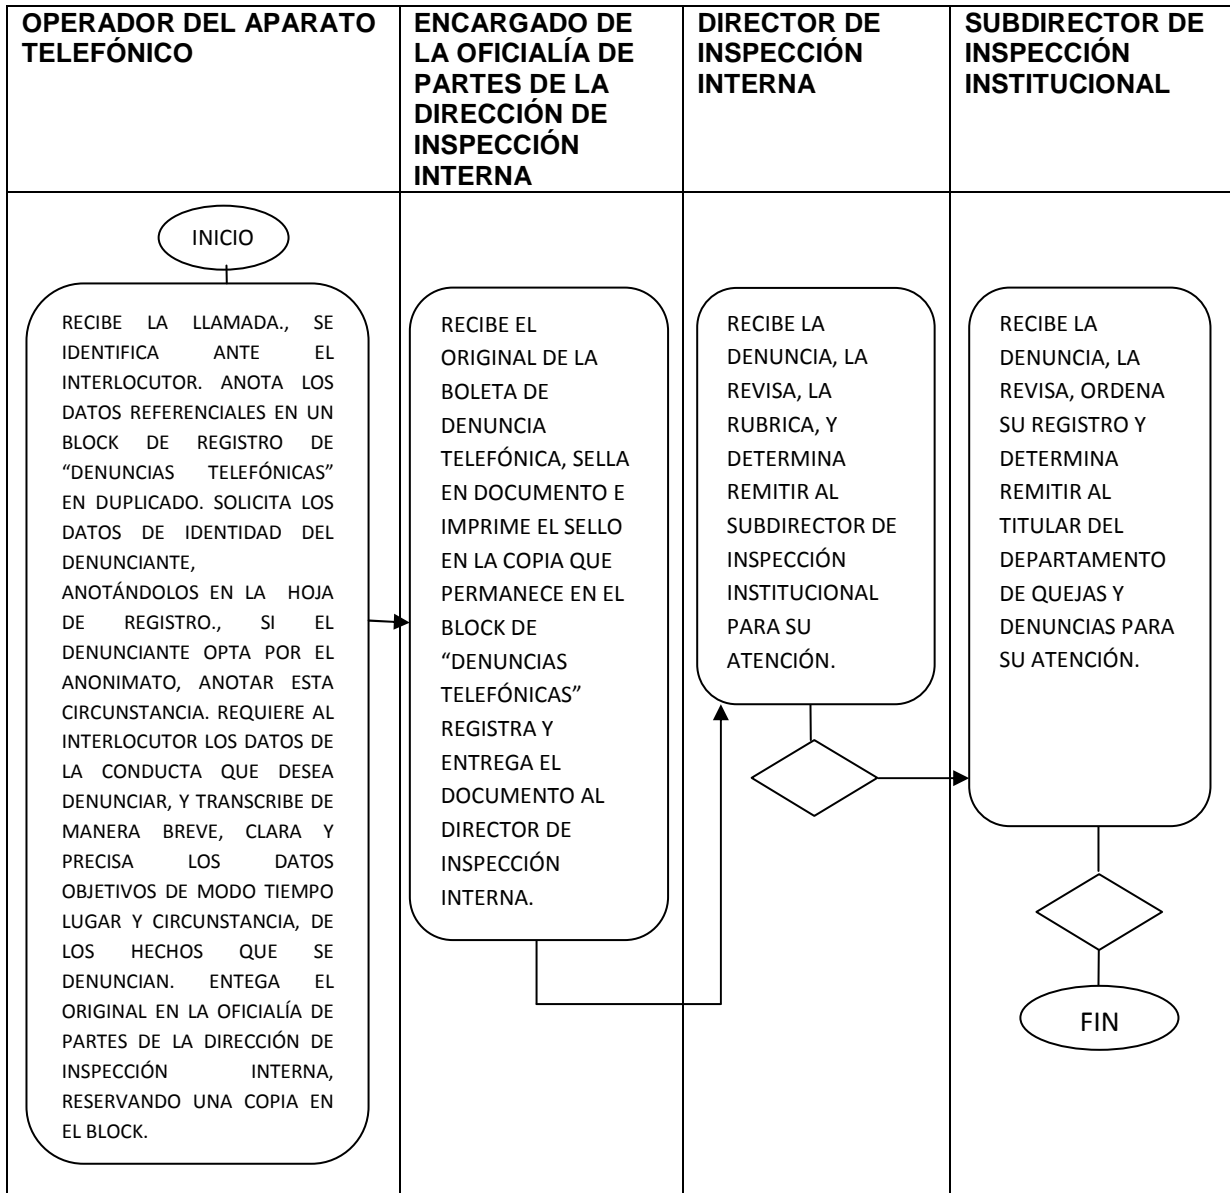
| OPERADOR DEL APARATO TELEFÓNICO | ENCARGADO DE LA OFICIALÍA DE PARTES DE LA DIRECCIÓN DE INSPECCIÓN INTERNA | DIRECTOR DE INSPECCIÓN INTERNA | SUBDIRECTOR DE INSPECCIÓN INSTITUCIONAL |
|---|---|---|---|
| INICIO<br><br>RECIBE LA LLAMADA., SE IDENTIFICA ANTE EL INTERLOCUTOR. ANOTA LOS DATOS REFERENCIALES EN UN BLOCK DE REGISTRO DE "DENUNCIAS TELEFÓNICAS" EN DUPLICADO. SOLICITA LOS DATOS DE IDENTIDAD DEL DENUNCIANTE, ANOTÁNDOLOS EN LA HOJA DE REGISTRO., SI EL DENUNCIANTE OPTA POR EL ANONIMATO, ANOTAR ESTA CIRCUNSTANCIA. REQUIERE AL INTERLOCUTOR LOS DATOS DE LA CONDUCTA QUE DESEA DENUNCIAR, Y TRANSCRIBE DE MANERA BREVE, CLARA Y PRECISA LOS DATOS OBJETIVOS DE MODO TIEMPO LUGAR Y CIRCUNSTANCIA, DE LOS HECHOS QUE SE DENUNCIAN. ENTEGA EL ORIGINAL EN LA OFICIALÍA DE PARTES DE LA DIRECCIÓN DE INSPECCIÓN INTERNA, RESERVANDO UNA COPIA EN EL BLOCK. | RECIBE EL ORIGINAL DE LA BOLETA DE DENUNCIA TELEFÓNICA, SELLA EN DOCUMENTO E IMPRIME EL SELLO EN LA COPIA QUE PERMANECE EN EL BLOCK DE "DENUNCIAS TELEFÓNICAS" REGISTRA Y ENTREGA EL DOCUMENTO AL DIRECTOR DE INSPECCIÓN INTERNA. | RECIBE LA DENUNCIA, LA REVISA, LA RUBRICA, Y DETERMINA REMITIR AL SUBDIRECTOR DE INSPECCIÓN INSTITUCIONAL PARA SU ATENCIÓN. | RECIBE LA DENUNCIA, LA REVISA, ORDENA SU REGISTRO Y DETERMINA REMITIR AL TITULAR DEL DEPARTAMENTO DE QUEJAS Y DENUNCIAS PARA SU ATENCIÓN.<br><br>FIN |